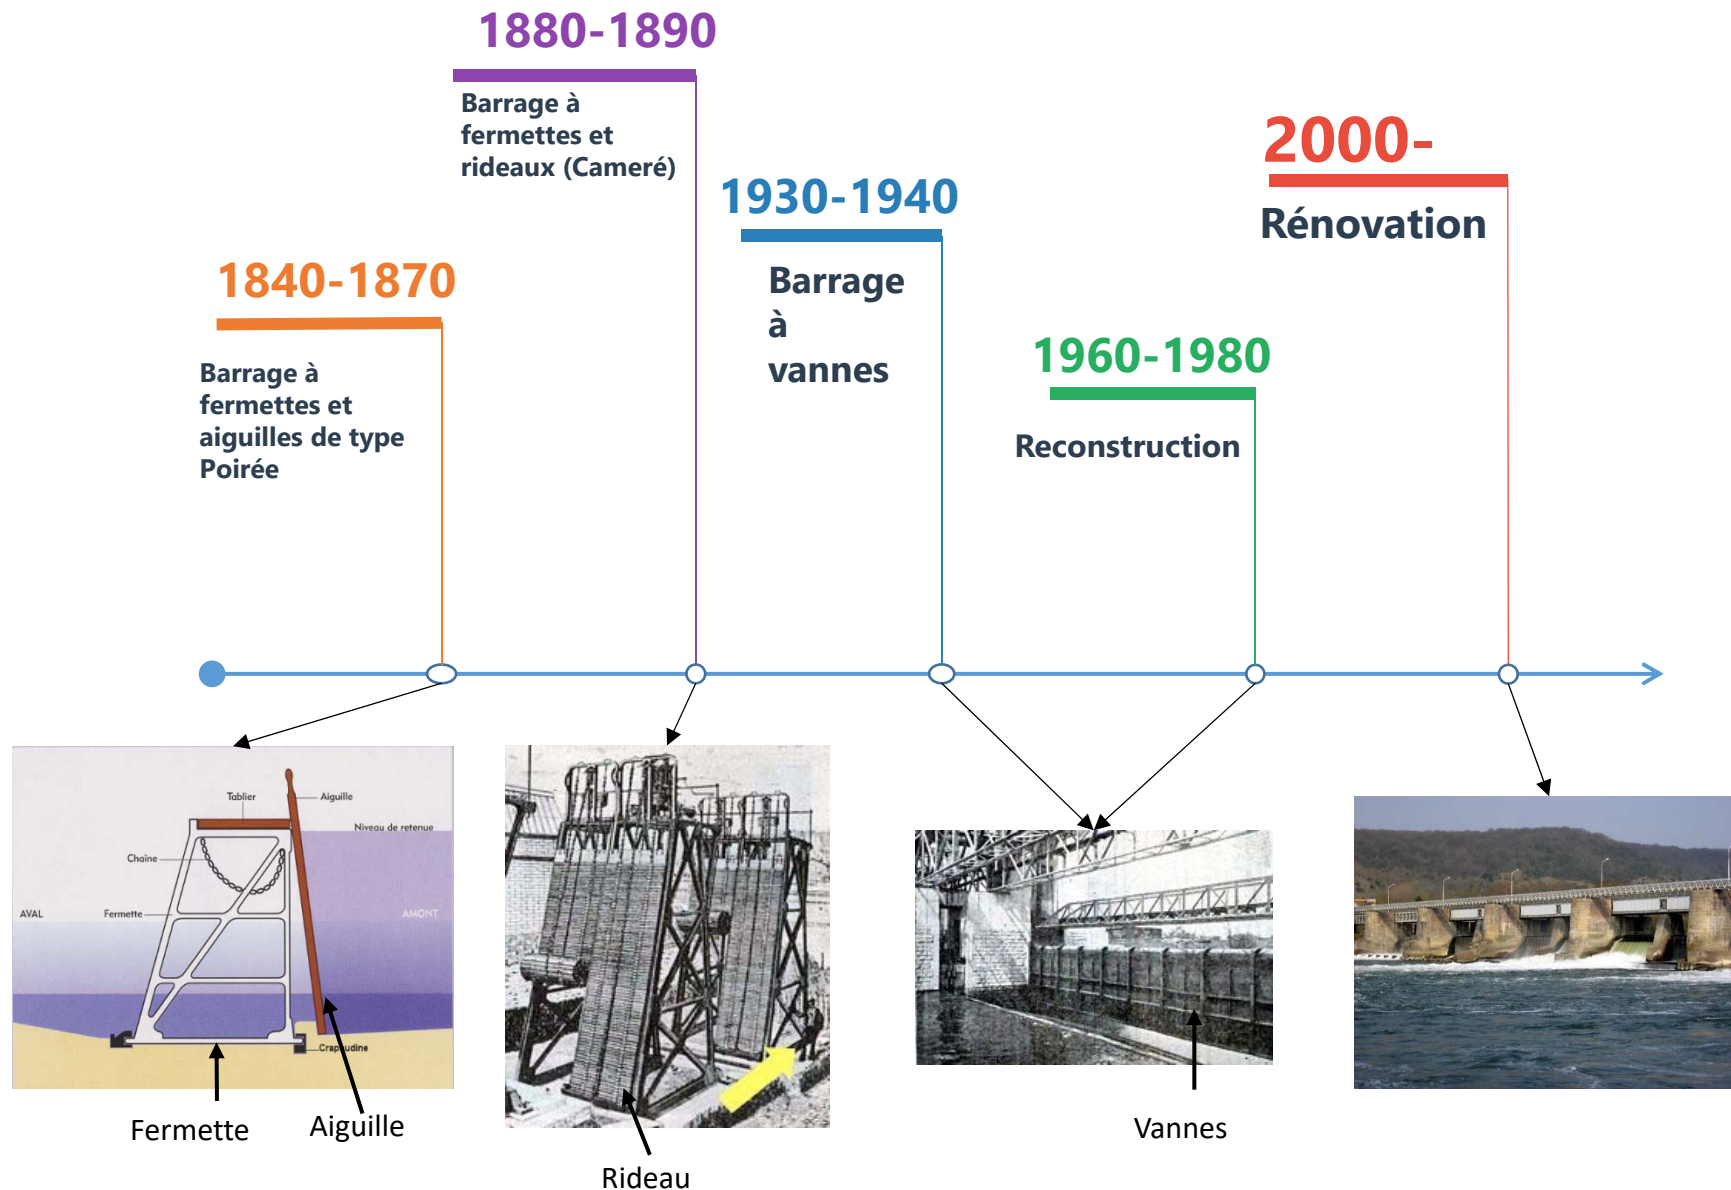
1880-1890

Barrage à fermettes et rideaux (Cameré)

2000-

Rénovation

1930-1940

Barrage à vannes

1840-1870

Barrage à fermettes et aiguilles de type Poirée

1960-1980

Reconstruction

Tablier

Aiguille

Niveau de retenue

Chaine

AVAL

Fermette

AMONT

Crapaudine

Fermette

Aiguille

Rideau

Vannes